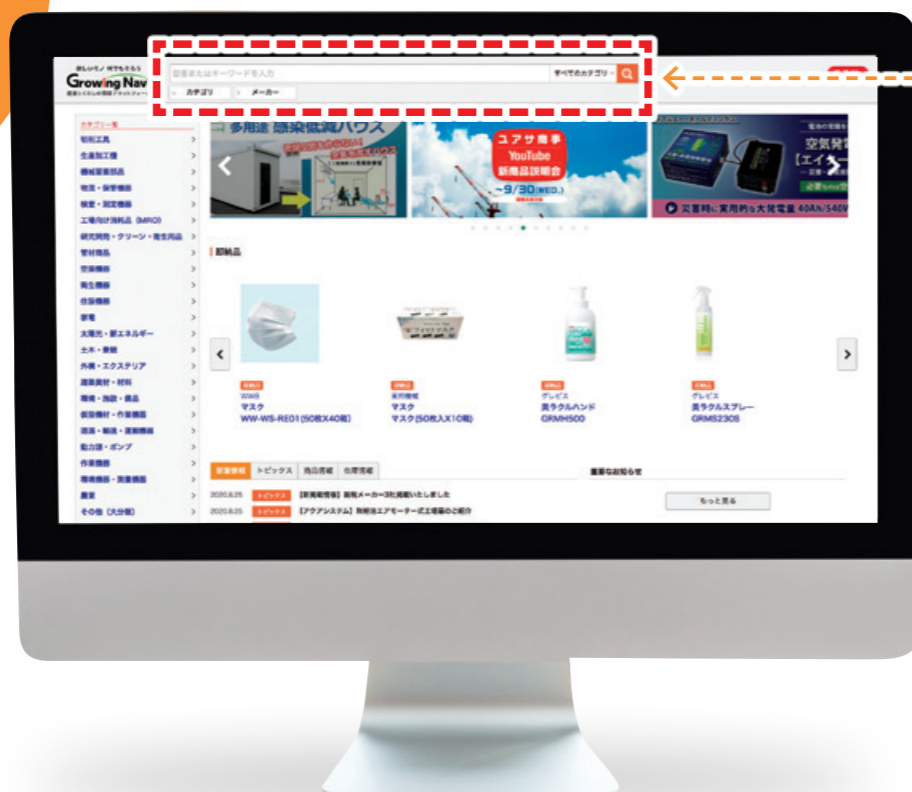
Growing Navi

品番またはキーワードを入力

すべてのカテゴリ

カテゴリ

メーカー

カテゴリ一覧
切削工具
生産加工機
機械要素部品
物流・保管機器
検査・測定機器
工場向け消耗品（MRO）
研究開発・クリーン・衛生用品
管材商品
空調機器
衛生機器
住設機器
家電
太陽光・新エネルギー
土木・要観
外構・エクステリア
建築資材・材料
環境・施設・備品
仮設機材・作業機器
運搬・輸送・運搬機器
動力源・ポンプ
作業機器
積算機器・測量機器
農業
その他（大分類）

多用途 感染低減ハウス

ユアサ商事
YouTube
新商品説明会
~9/30(WED.)

空気発
【エイ

災害時に実用的な大発電量 40Ah/540W

即納品

マスク
WW-WS-RE01(50枚X40箱)

マスク
マスク(50枚入X10箱)

グレピス
美ラクルハンド
GRMH500

グレピス
美ラクルスプレー
GRMS230S

新着情報
トピックス
商品情報
出荷情報

重要なお知らせ

2020.8.25 トピックス 【新商品情報】新規メーカー3社掲載いたしました

2020.8.25 トピックス 【アクアシステム】所期エアモーター式工場機のご紹介

もっと見る